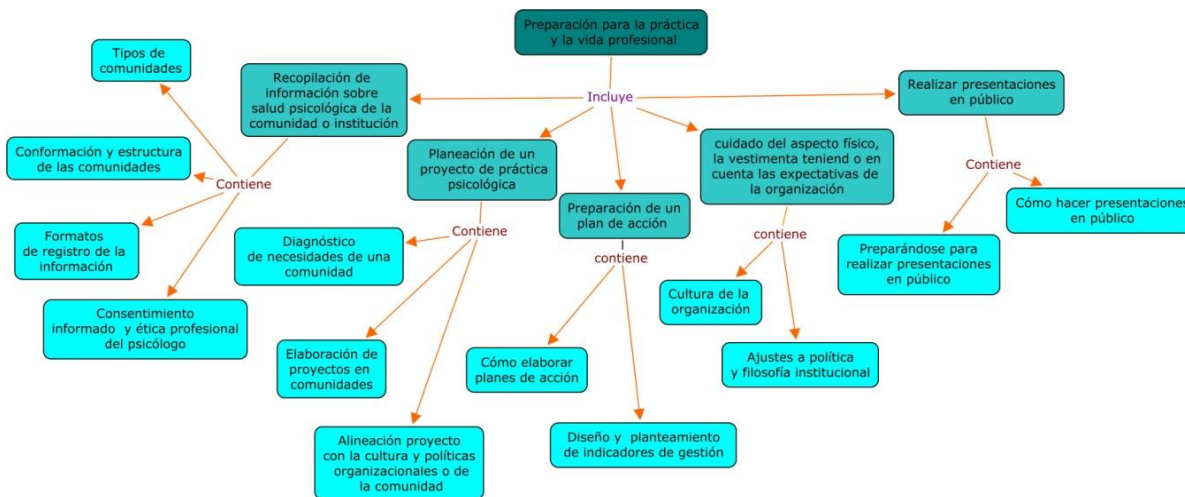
Preparación para la práctica y la vida profesional

Incluye

Recopilación de información sobre salud psicológica de la comunidad o institución

Contiene

Tipos de comunidades

Conformación y estructura de las comunidades

Formatos de registro de la información

Consentimiento informado y ética profesional del psicólogo

Planeación de un proyecto de práctica psicológica

Contiene

Diagnóstico de necesidades de una comunidad

Elaboración de proyectos en comunidades

Alineación proyecto con la cultura y políticas organizacionales o de la comunidad

Preparación de un plan de acción

contiene

Cómo elaborar planes de acción

Diseño y planteamiento de indicadores de gestión

cuidado del aspecto físico, la vestimenta teniend o en cuenta las expectativas de la organización

contiene

Cultura de la organización

Ajustes a política y filosofía institucional

Realizar presentaciones en público

Contiene

Preparándose para realizar presentaciones en público

Cómo hacer presentaciones en público